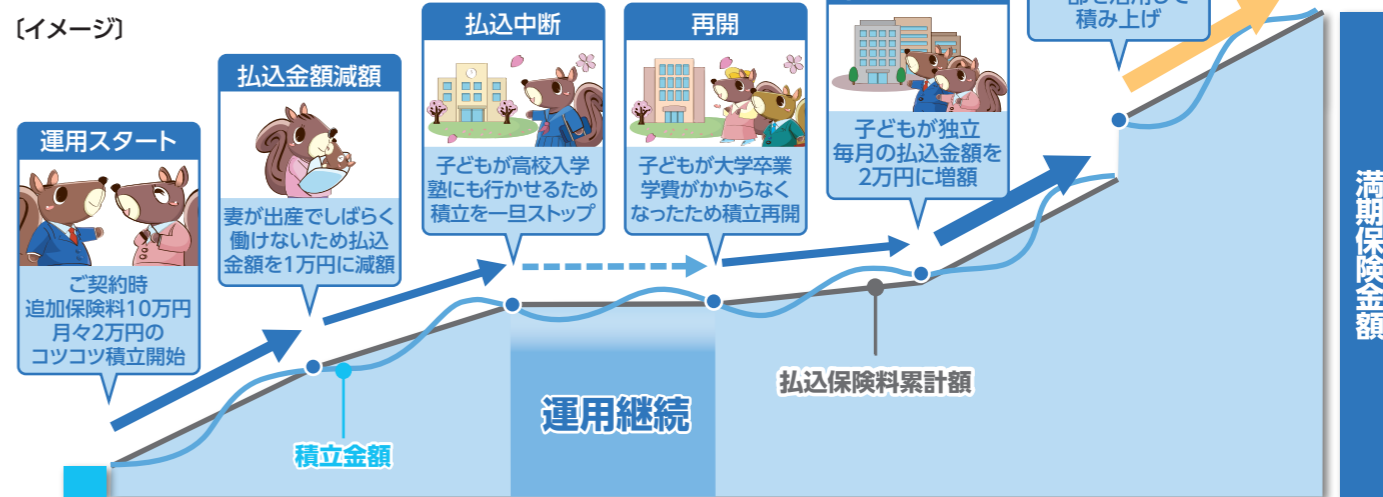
〔イメージ〕

運用スタート

ご契約時
追加保険料10万円
月々2万円の
コツコツ積立開始

払込金額減額

妻が出産でしばらく
働けないため払込
金額を1万円に減額

払込中断

子どもが高校入学
塾にも行かせるため
積立を一旦ストップ

再開

子どもが大学卒業
学費がかからなく
なったため積立再開

子どもが独立
毎月の払込金額を
2万円に増額

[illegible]
積み上げ

満期保険金額

積立金額

運用継続

払込保険料累計額